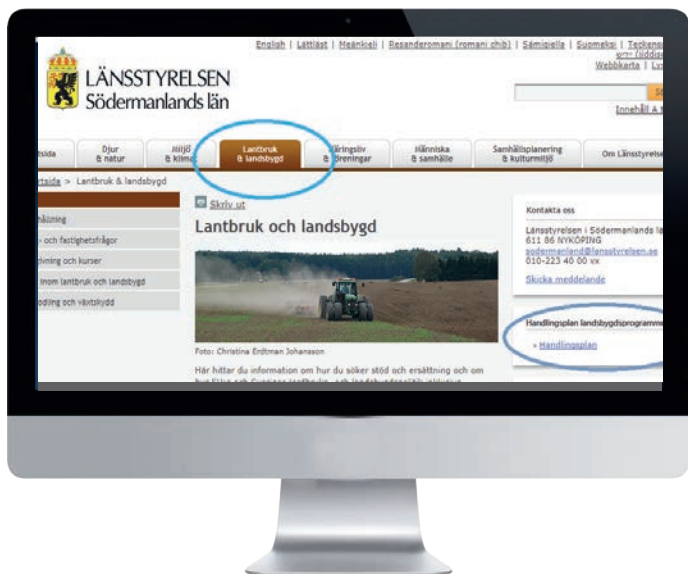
English | Lättläst | Meänkieli | Resanderomani (romani chib) | Sámegiella | Suomeksi | Teckens
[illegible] (jiddisch)
Webbkarta | Ly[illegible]

LÄNSSTYRELSEN
Södermanlands län

Sö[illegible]
Innehåll A t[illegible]

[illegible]sida | Djur & natur | Miljö & klima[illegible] | Lantbruk & landsbygd | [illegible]ringsliv & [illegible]öreningar | Människa & samhälle | Samhällsplanering & kulturmiljö | Om Länsstyrelse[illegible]

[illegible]rtsida > Lantbruk & landsbygd

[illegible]

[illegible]ersättning
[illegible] och fastighetsfrågor
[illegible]ldning och kurser
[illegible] inom lantbruk och landsbygd
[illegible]odling och växtskydd

Skriv ut

Lantbruk och landsbygd

Foto: Christina Erdtman Johanson

Här hittar du information om hur du söker stöd och ersättning och om hur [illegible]

Kontakta oss

Länsstyrelsen i Södermanlands la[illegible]
611 86 NYKÖPING
sodermanland@lansstyrelsen.se
010-223 40 00 vx

Skicka meddelande

Handlingsplan landsbygdsprogramm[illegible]

» Handlingsplan